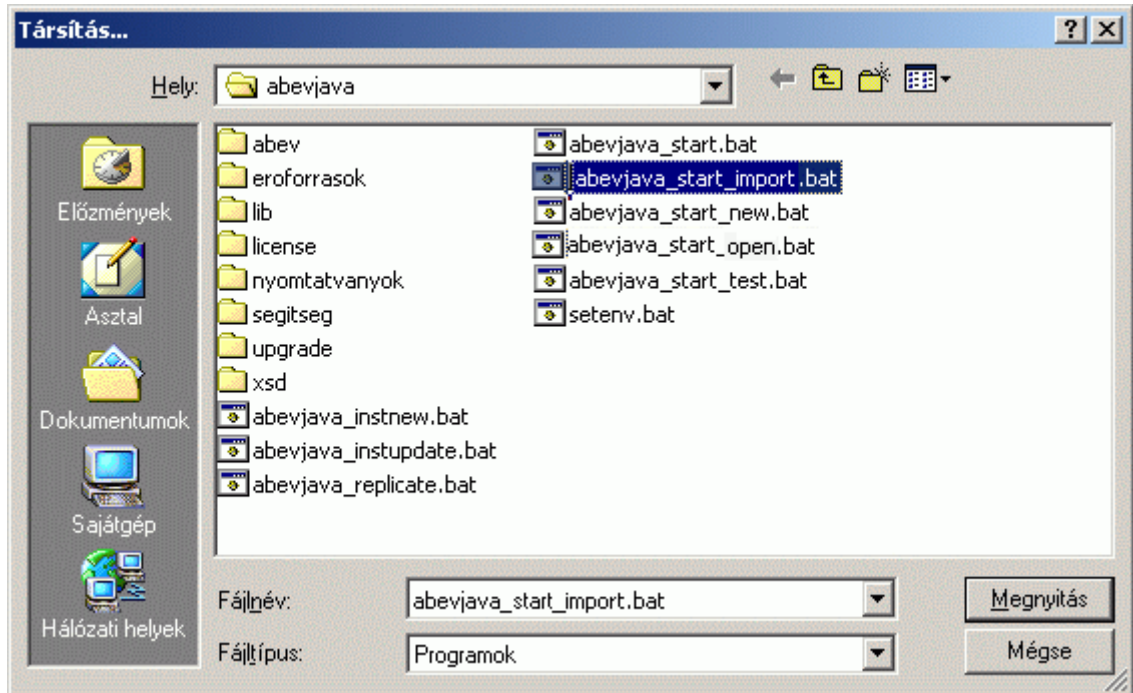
Társítás...

?

Hely: abevjava

Előzmények

Asztal

Dokumentumok

Sajátgép

Hálózati helyek

abev
eroforrasok
lib
license
nyomtatvanyok
segitseg
upgrade
xsd
abevjava_instnew.bat
abevjava_instupdate.bat
abevjava_replicate.bat

abevjava_start.bat
abevjava_start_import.bat
abevjava_start_new.bat
abevjava_start_open.bat
abevjava_start_test.bat
setenv.bat

Fájlnév: abevjava_start_import.bat

Fájltípus: Programok

Megnyitás

Mégse